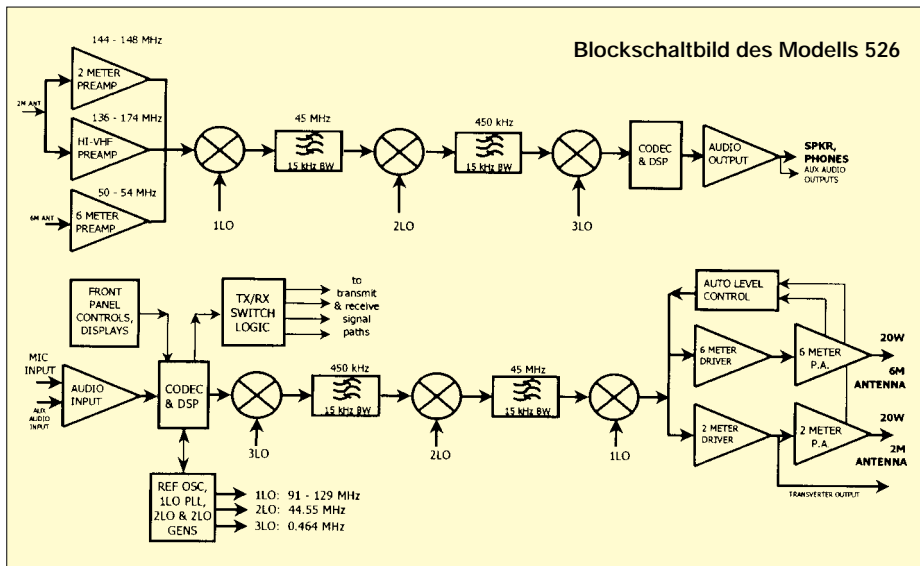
Blockschaltbild des Modells 526

144 - 148 MHz
2 METER PREAMP
2M ANT
136 - 174 MHz
HI-VHF PREAMP
50 - 54 MHz
6M ANT
6 METER PREAMP
1LO
45 MHz
15 kHz BW
2LO
450 kHz
15 kHz BW
3LO
CODEC & DSP
AUDIO OUTPUT
SPKR, PHONES
AUX AUDIO OUTPUTS

FRONT PANEL CONTROLS, DISPLAYS
TX/RX SWITCH LOGIC
to transmit & receive signal paths
MIC INPUT
AUX AUDIO INPUT
AUDIO INPUT
CODEC & DSP
3LO
450 kHz
15 kHz BW
2LO
45 MHz
15 kHz BW
1LO
AUTO LEVEL CONTROL
6 METER DRIVER
6 METER P.A.
20W
6M ANTENNA
2 METER DRIVER
2 METER P.A.
20W
2M ANTENNA
TRANSVERTER OUTPUT
REF OSC, 1LO PLL, 2LO & 2LO GENS
1LO: 91 - 129 MHz
2LO: 44.55 MHz
3LO: 0.464 MHz